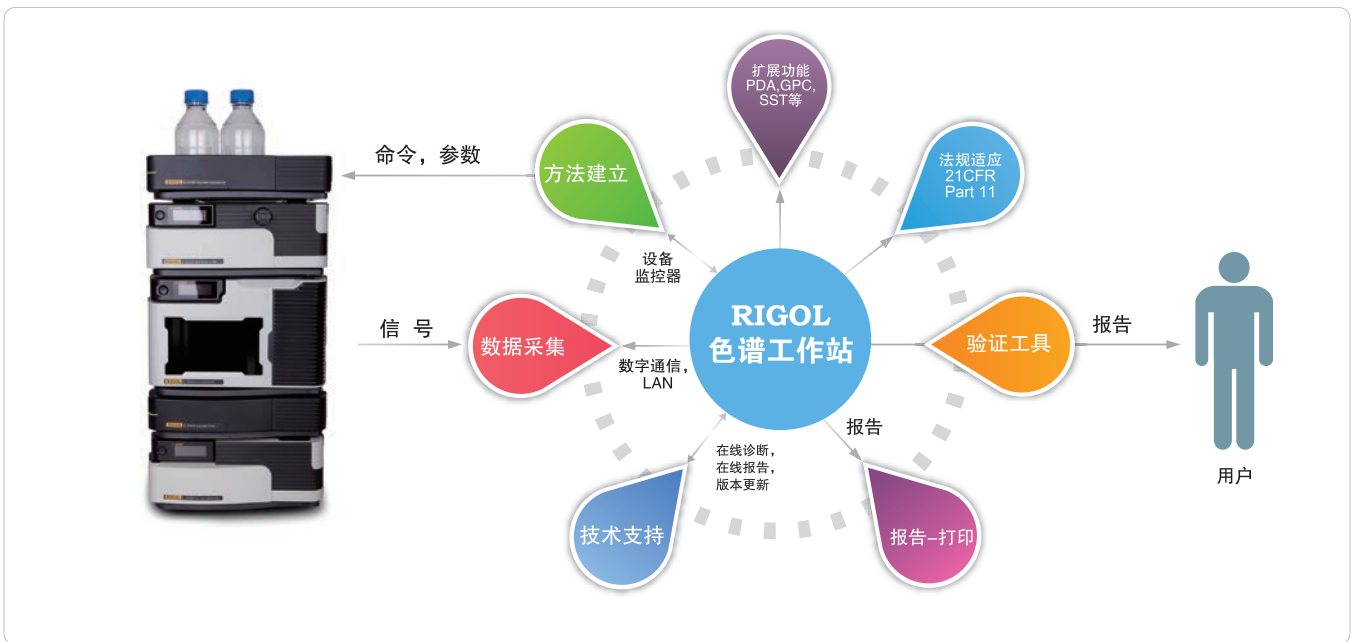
扩展功能
PDA,GPC,
SST等

命令，参数

方法建立

法规适应
21CFR
Part 11

设备
监控器

信 号

数据采集

RIGOL
色谱工作站

验证工具

报告

数字通信,
LAN

用户

报告

在线诊断,
在线报告,
版本更新

技术支持

报告-打印